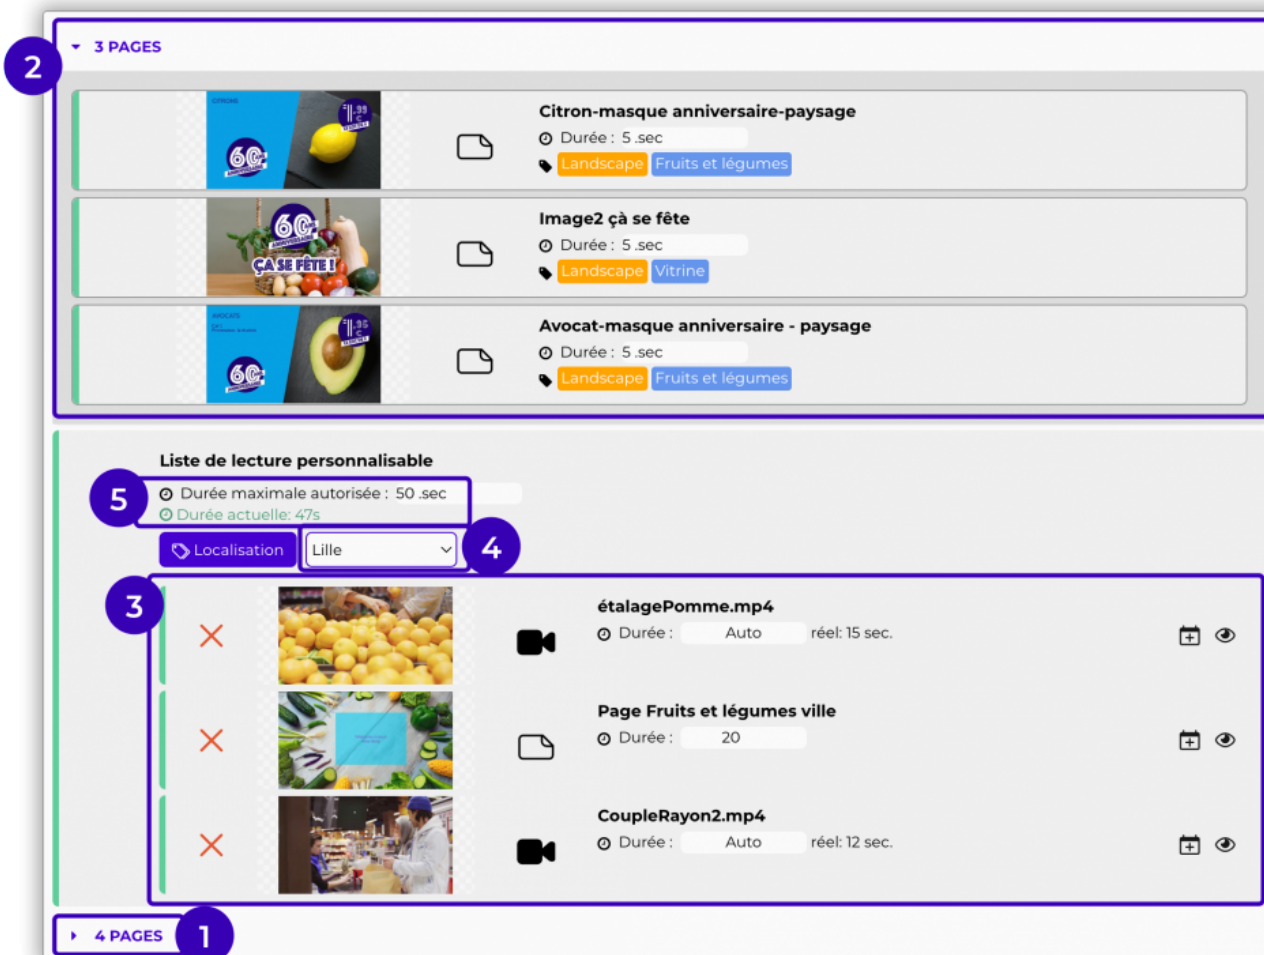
2

3 PAGES

CITRONS
60
1,99

Citron-masque anniversaire-paysage
Durée : 5 .sec
Landscape Fruits et légumes

60
ÇA SE FÊTE !

Image2 çà se fête
Durée : 5 .sec
Landscape Vitrine

AVOCATS
60
1,95

Avocat-masque anniversaire - paysage
Durée : 5 .sec
Landscape Fruits et légumes

Liste de lecture personnalisable

5

Durée maximale autorisée : 50 .sec
Durée actuelle: 47s

Localisation Lille

4

3

étalagePomme.mp4
Durée : Auto réel: 15 sec.

Page Fruits et légumes ville
Durée : 20

CoupleRayon2.mp4
Durée : Auto réel: 12 sec.

4 PAGES

1